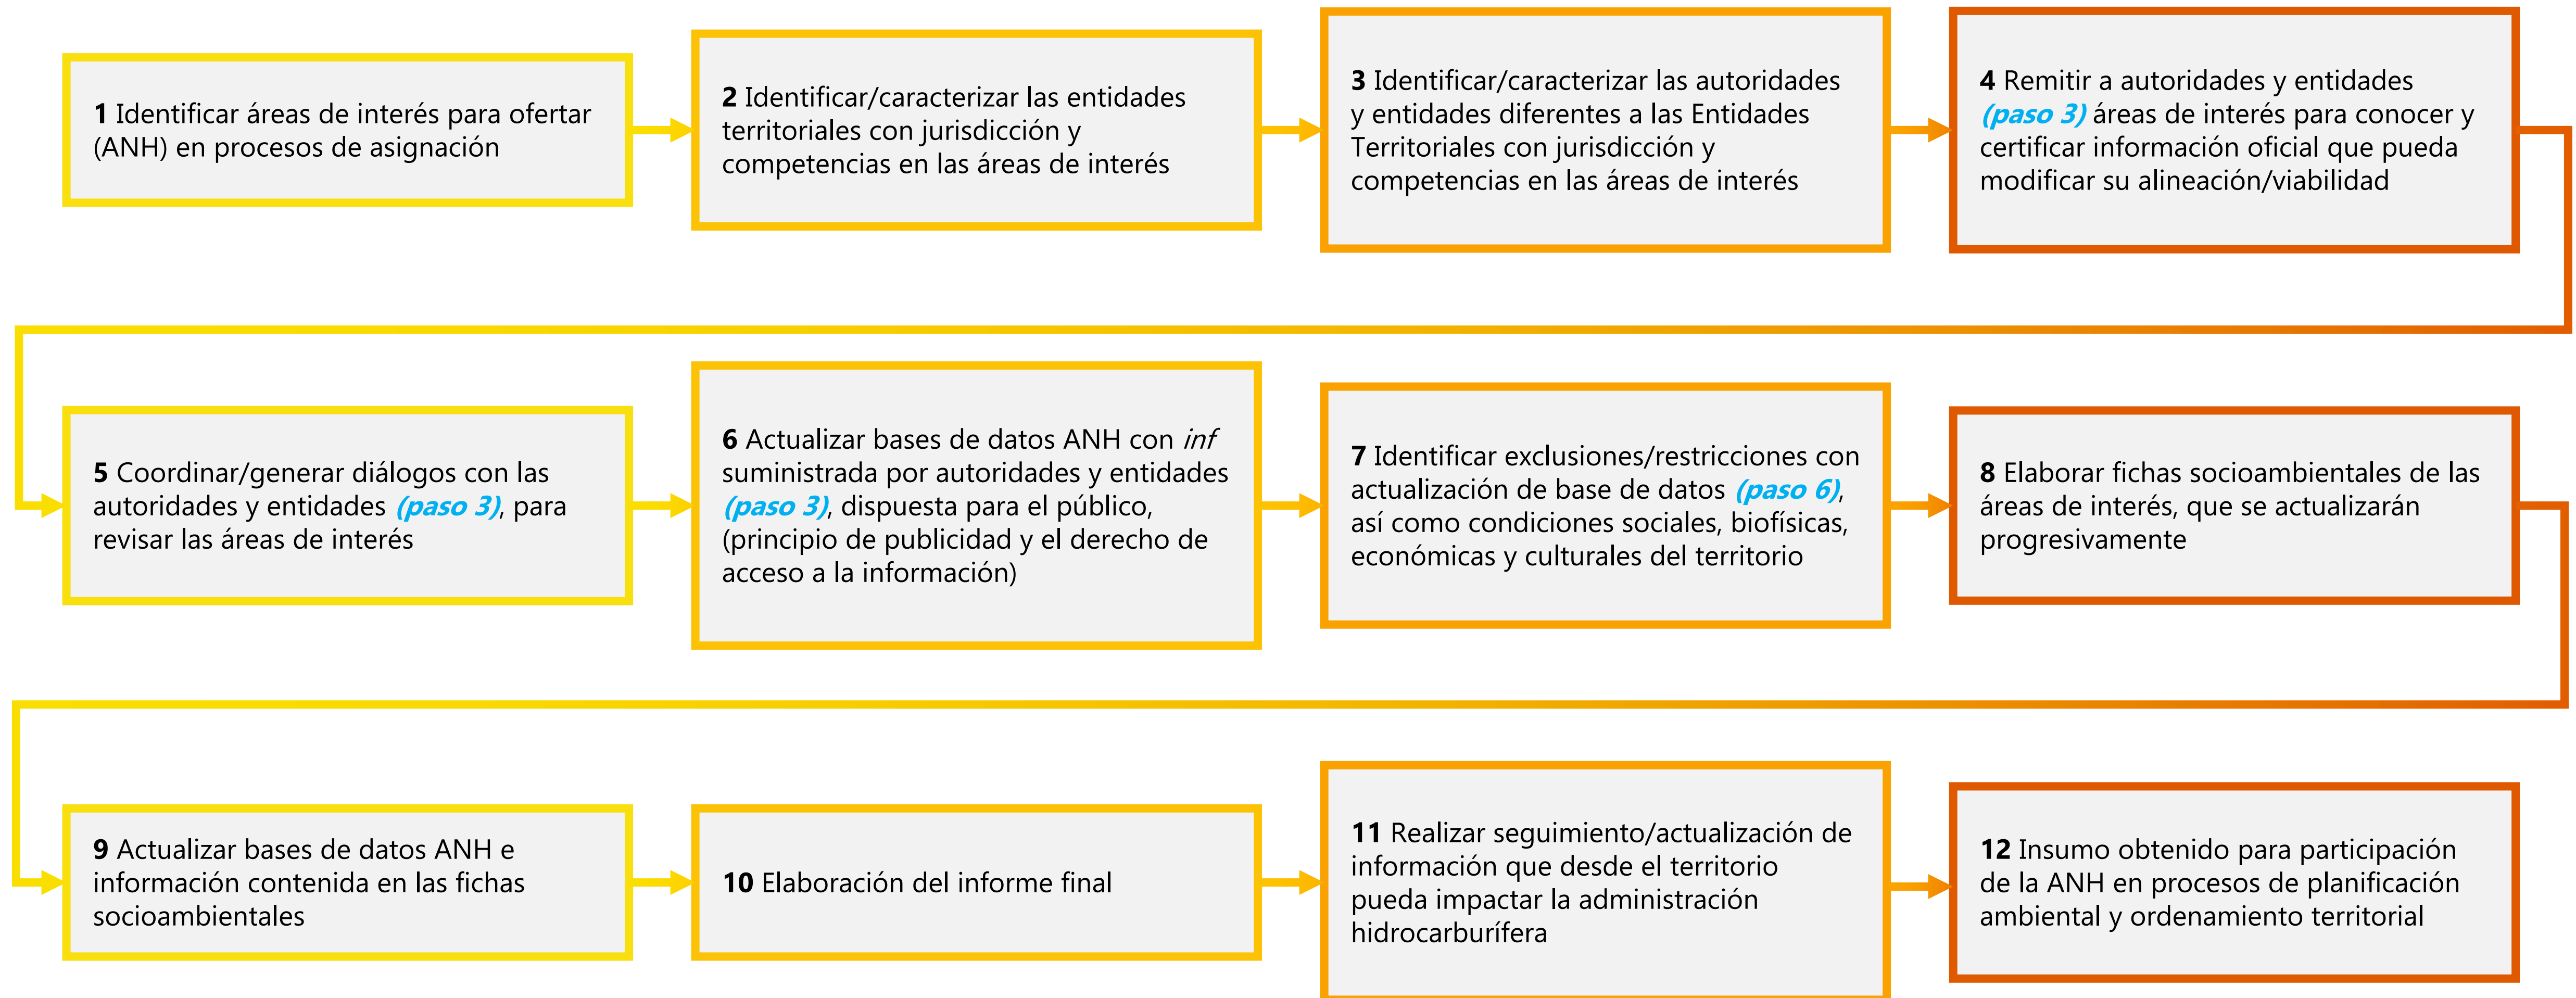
**1** Identificar áreas de interés para ofertar (ANH) en procesos de asignación

**2** Identificar/caracterizar las entidades territoriales con jurisdicción y competencias en las áreas de interés

**3** Identificar/caracterizar las autoridades y entidades diferentes a las Entidades Territoriales con jurisdicción y competencias en las áreas de interés

**4** Remitir a autoridades y entidades *(paso 3)* áreas de interés para conocer y certificar información oficial que pueda modificar su alineación/viabilidad

**5** Coordinar/generar diálogos con las autoridades y entidades *(paso 3)*, para revisar las áreas de interés

**6** Actualizar bases de datos ANH con *inf* suministrada por autoridades y entidades *(paso 3)*, dispuesta para el público, (principio de publicidad y el derecho de acceso a la información)

**7** Identificar exclusiones/restricciones con actualización de base de datos *(paso 6)*, así como condiciones sociales, biofísicas, económicas y culturales del territorio

**8** Elaborar fichas socioambientales de las áreas de interés, que se actualizarán progresivamente

**9** Actualizar bases de datos ANH e información contenida en las fichas socioambientales

**10** Elaboración del informe final

**11** Realizar seguimiento/actualización de información que desde el territorio pueda impactar la administración hidrocarburífera

**12** Insumo obtenido para participación de la ANH en procesos de planificación ambiental y ordenamiento territorial